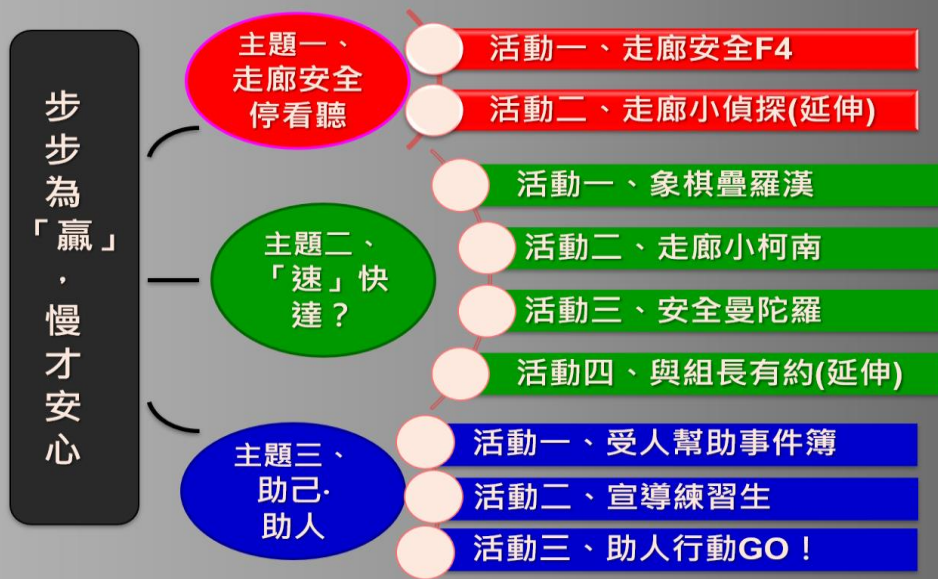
步步為「贏」，慢才安心

主題一、走廊安全停看聽

活動一、走廊安全F4

活動二、走廊小偵探(延伸)

主題二、「速」快達？

活動一、象棋疊羅漢

活動二、走廊小柯南

活動三、安全曼陀羅

活動四、與組長有約(延伸)

主題三、助己·助人

活動一、受人幫助事件簿

活動二、宣導練習生

活動三、助人行動GO！